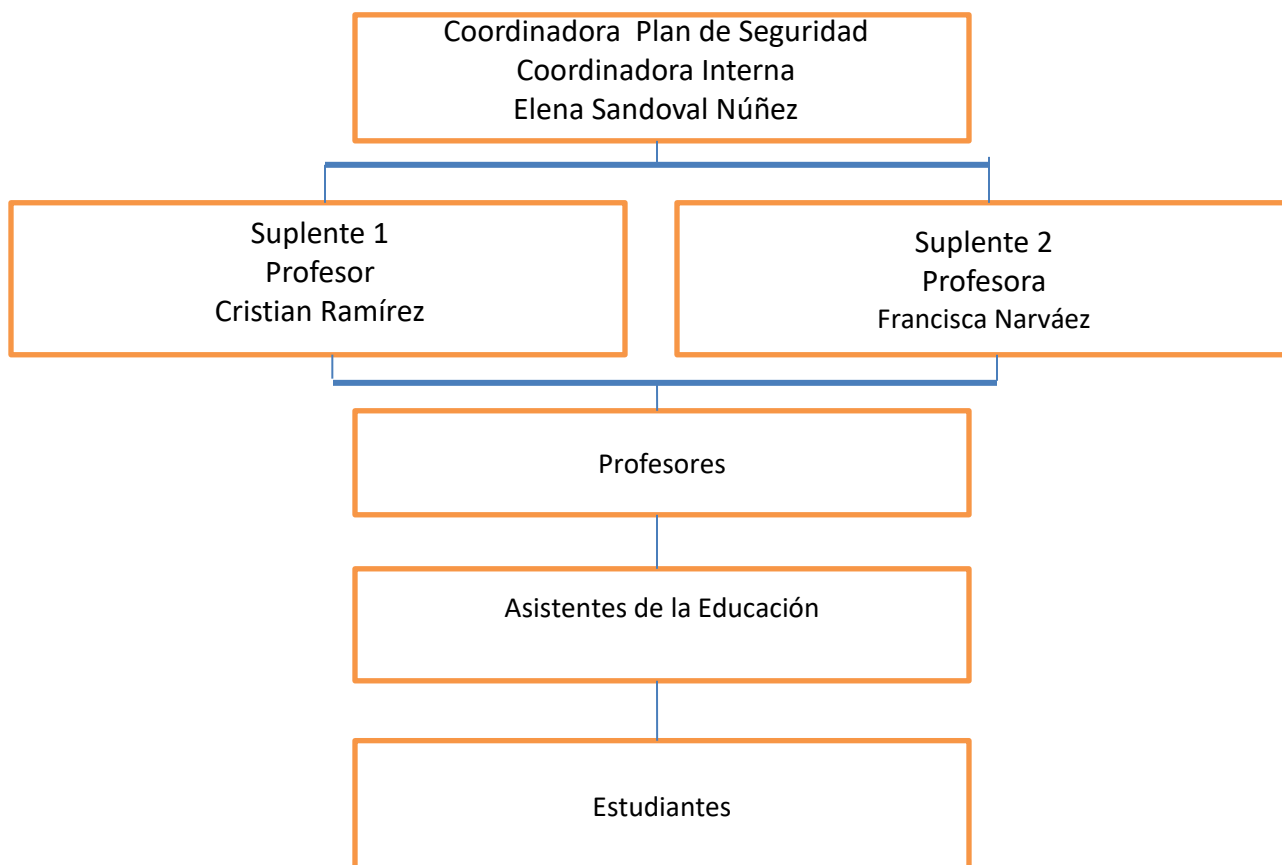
Coordinadora  Plan de Seguridad
Coordinadora Interna
Elena Sandoval Núñez

Suplente 1
Profesor
Cristian Ramírez

Suplente 2
Profesora
Francisca Narváez

Profesores

Asistentes de la Educación

Estudiantes